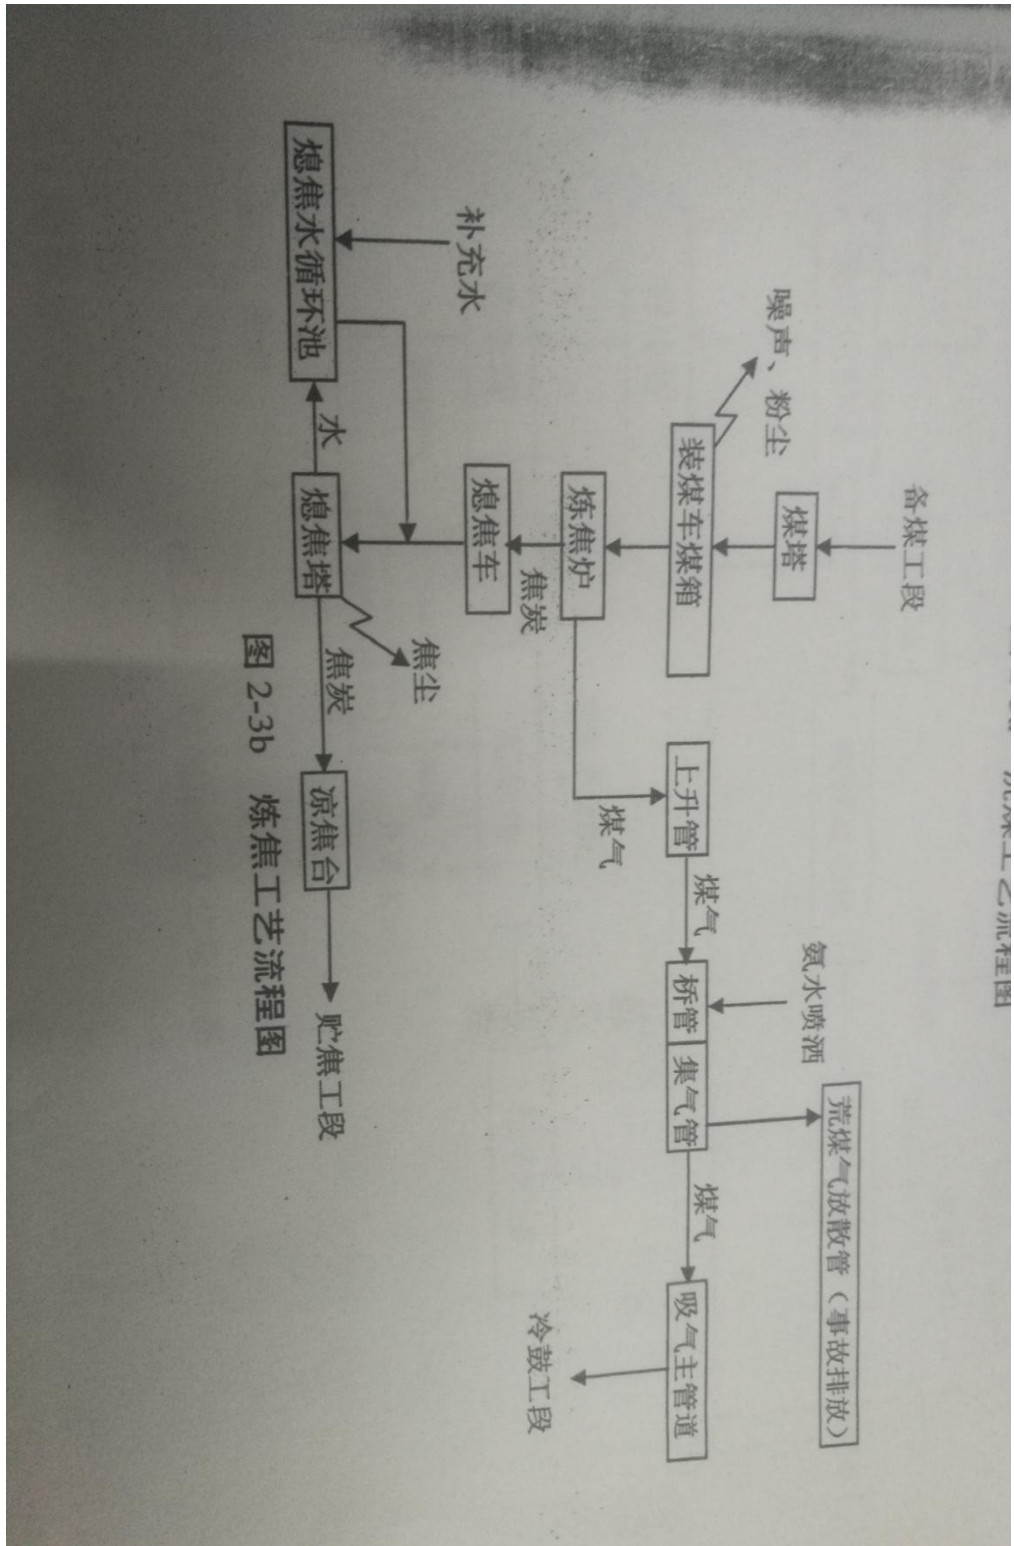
流程工艺流程图

备煤工段
煤塔
装煤车煤箱
噪声、粉尘
炼焦炉
焦炭
熄焦车
熄焦塔
焦尘
水
熄焦水循环池
补充水
焦炭
凉焦台
贮焦工段
煤气
上升管
煤气
桥管
氨水喷洒
集气管
荒煤气放散管（事故排放）
煤气
吸气主管道
冷鼓工段

图 2-3b　炼焦工艺流程图